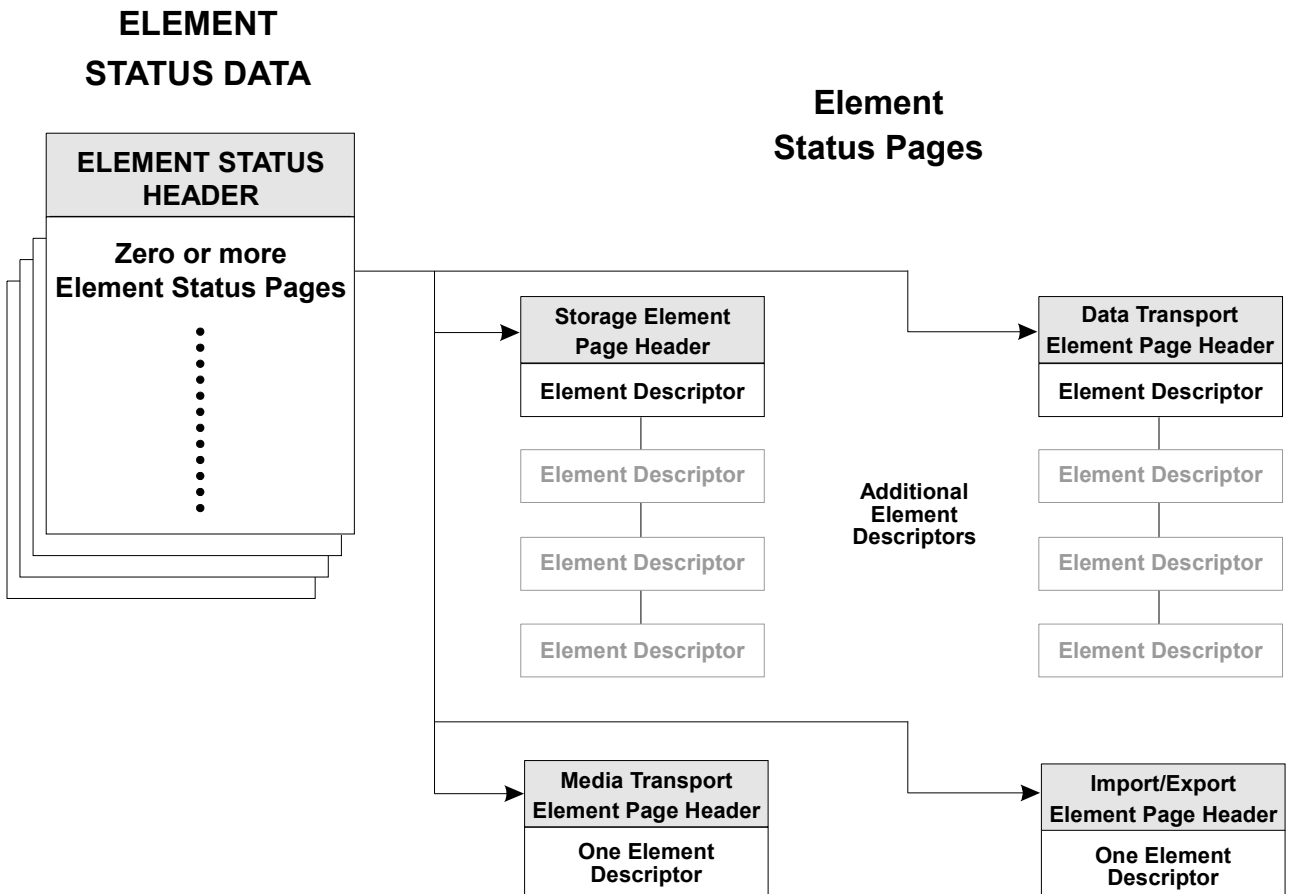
ELEMENT STATUS DATA

ELEMENT STATUS HEADER

Zero or more Element Status Pages

Element Status Pages

Storage Element Page Header

Element Descriptor

Element Descriptor

Element Descriptor

Element Descriptor

Additional Element Descriptors

Data Transport Element Page Header

Element Descriptor

Element Descriptor

Element Descriptor

Element Descriptor

Media Transport Element Page Header

One Element Descriptor

Import/Export Element Page Header

One Element Descriptor